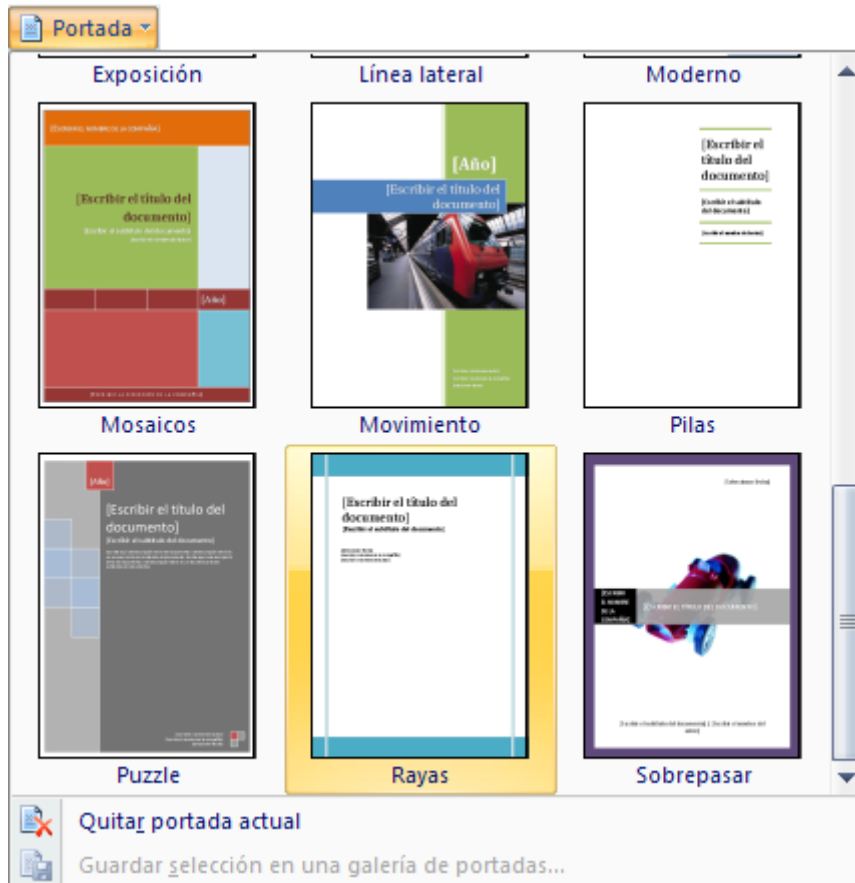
Portada

Exposición

Línea lateral

Moderno

[ESCRIBIR EL NOMBRE DE LA COMPAÑÍA]

[Escribir el título del documento]

[Escribir el subtítulo del documento]

[Año]

Mosaicos

[Año]

[Escribir el título del documento]

Movimiento

[Escribir el título del documento]

[Escribir el subtítulo del documento]

Pilas

[Año]

[Escribir el título del documento]

[Escribir el subtítulo del documento]

Puzzle

[Escribir el título del documento]

[Escribir el subtítulo del documento]

Rayas

Sobrepasar

Quitar portada actual

Guardar selección en una galería de portadas...